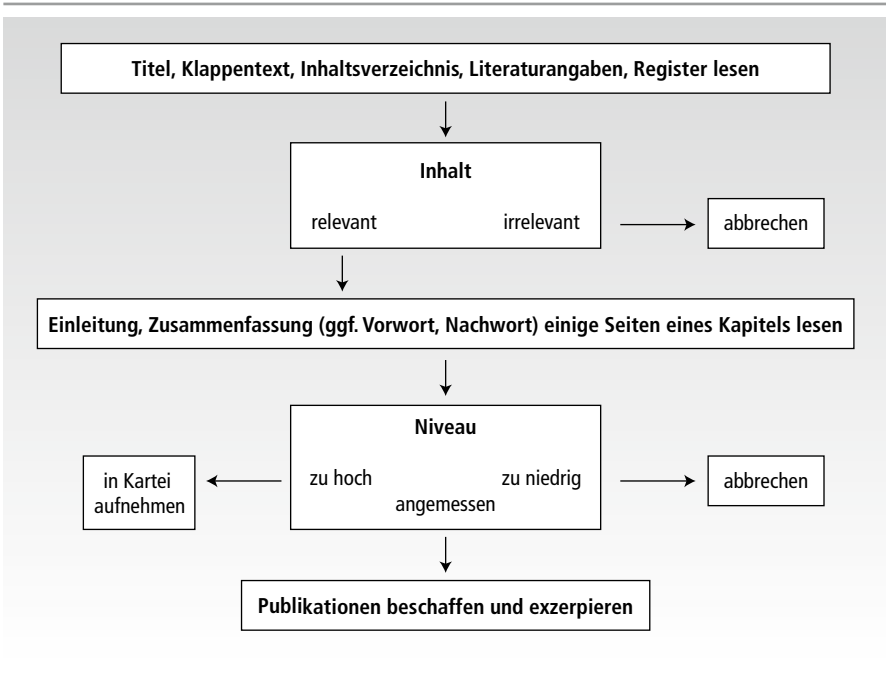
Titel, Klappentext, Inhaltsverzeichnis, Literaturangaben, Register lesen

Inhalt

relevant

irrelevant

abbrechen

Einleitung, Zusammenfassung (ggf. Vorwort, Nachwort) einige Seiten eines Kapitels lesen

Niveau

in Kartei aufnehmen

zu hoch

zu niedrig

angemessen

abbrechen

Publikationen beschaffen und exzerpieren